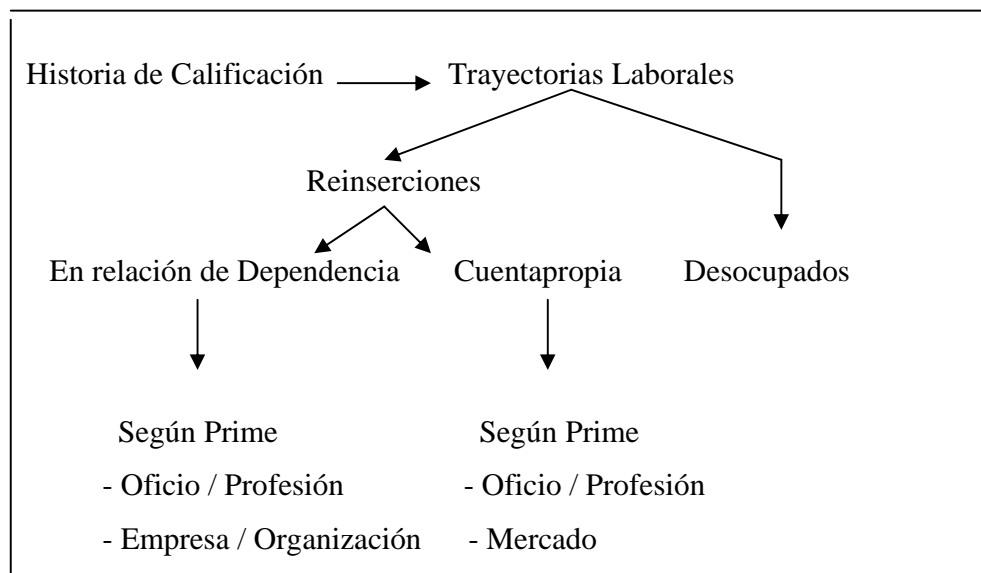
Historia de Calificación → Trayectorias Laborales

Reinserciones

En relación de Dependencia

Cuentapropia

Desocupados

Según Prime
- Oficio / Profesión
- Empresa / Organización

Según Prime
- Oficio / Profesión
- Mercado